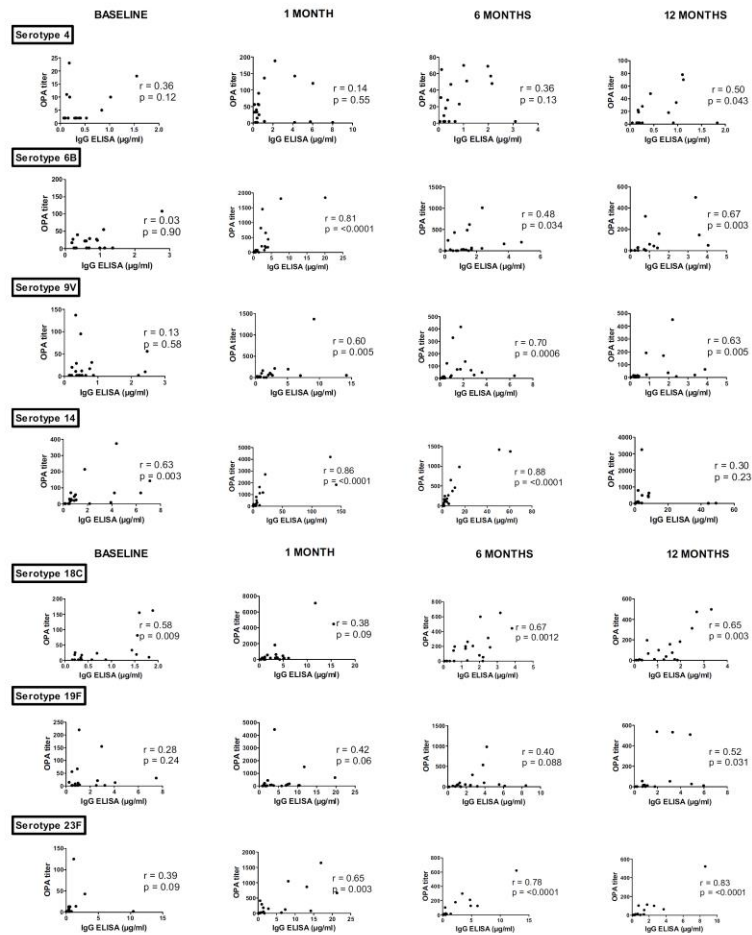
BASELINE

1 MONTH

6 MONTHS

12 MONTHS

Serotype 4

OPA titer
IgG ELISA (µg/ml)
r = 0.36
p = 0.12

OPA titer
IgG ELISA (µg/ml)
r = 0.14
p = 0.55

OPA titer
IgG ELISA (µg/ml)
r = 0.36
p = 0.13

OPA titer
IgG ELISA (µg/ml)
r = 0.50
p = 0.043

Serotype 6B

OPA titer
IgG ELISA (µg/ml)
r = 0.03
p = 0.90

OPA titer
IgG ELISA (µg/ml)
r = 0.81
p = <0.0001

OPA titer
IgG ELISA (µg/ml)
r = 0.48
p = 0.034

OPA titer
IgG ELISA (µg/ml)
r = 0.67
p = 0.003

Serotype 9V

OPA titer
IgG ELISA (µg/ml)
r = 0.13
p = 0.58

OPA titer
IgG ELISA (µg/ml)
r = 0.60
p = 0.005

OPA titer
IgG ELISA (µg/ml)
r = 0.70
p = 0.0006

OPA titer
IgG ELISA (µg/ml)
r = 0.63
p = 0.005

Serotype 14

OPA titer
IgG ELISA (µg/ml)
r = 0.63
p = 0.003

OPA titer
IgG ELISA (µg/ml)
r = 0.86
p = <0.0001

OPA titer
IgG ELISA (µg/ml)
r = 0.88
p = <0.0001

OPA titer
IgG ELISA (µg/ml)
r = 0.30
p = 0.23

BASELINE

1 MONTH

6 MONTHS

12 MONTHS

Serotype 18C

OPA titer
IgG ELISA (µg/ml)
r = 0.58
p = 0.009

OPA titer
IgG ELISA (µg/ml)
r = 0.38
p = 0.09

OPA titer
IgG ELISA (µg/ml)
r = 0.67
p = 0.0012

OPA titer
IgG ELISA (µg/ml)
r = 0.65
p = 0.003

Serotype 19F

OPA titer
IgG ELISA (µg/ml)
r = 0.28
p = 0.24

OPA titer
IgG ELISA (µg/ml)
r = 0.42
p = 0.06

OPA titer
IgG ELISA (µg/ml)
r = 0.40
p = 0.088

OPA titer
IgG ELISA (µg/ml)
r = 0.52
p = 0.031

Serotype 23F

OPA titer
IgG ELISA (µg/ml)
r = 0.39
p = 0.09

OPA titer
IgG ELISA (µg/ml)
r = 0.65
p = 0.003

OPA titer
IgG ELISA (µg/ml)
r = 0.78
p = <0.0001

OPA titer
IgG ELISA (µg/ml)
r = 0.83
p = <0.0001